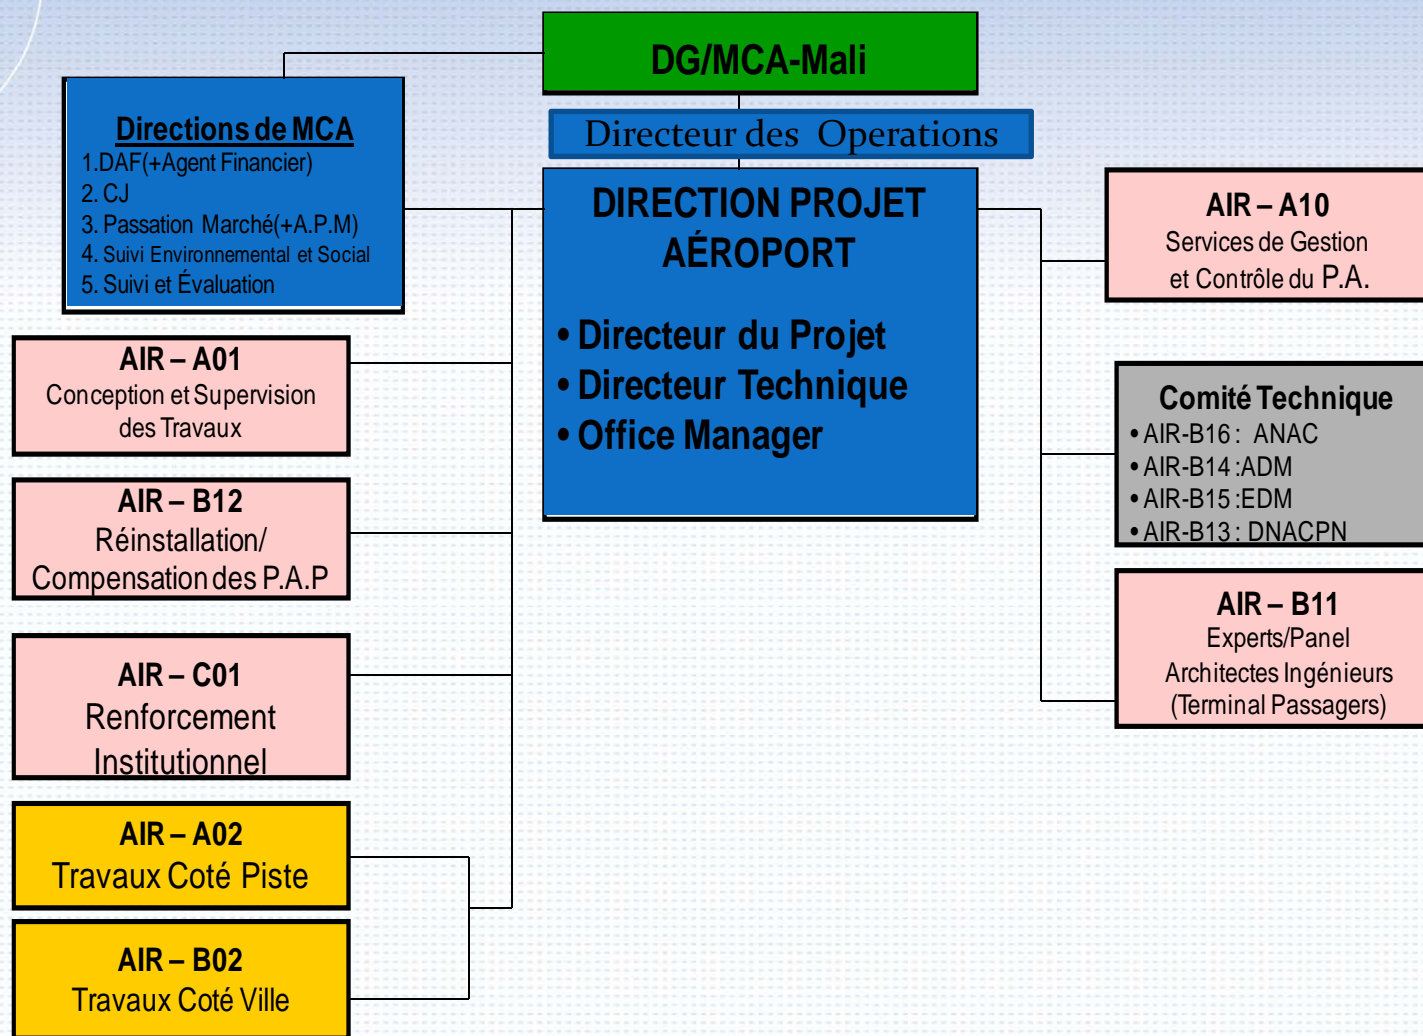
DG/MCA-Mali

Directeur des Operations

DIRECTION PROJET AÉROPORT

• Directeur du Projet
• Directeur Technique
• Office Manager

Directions de MCA
1.DAF(+Agent Financier)
2. CJ
3. Passation Marché(+A.P.M)
4. Suivi Environnemental et Social
5. Suivi et Évaluation

AIR – A01
Conception et Supervision des Travaux

AIR – B12
Réinstallation/ Compensation des P.A.P

AIR – C01
Renforcement Institutionnel

AIR – A02
Travaux Coté Piste

AIR – B02
Travaux Coté Ville

AIR – A10
Services de Gestion et Contrôle du P.A.

Comité Technique
• AIR-B16 : ANAC
• AIR-B14 :ADM
• AIR-B15 :EDM
• AIR-B13 : DNACPN

AIR – B11
Experts/Panel
Architectes Ingénieurs
(Terminal Passagers)